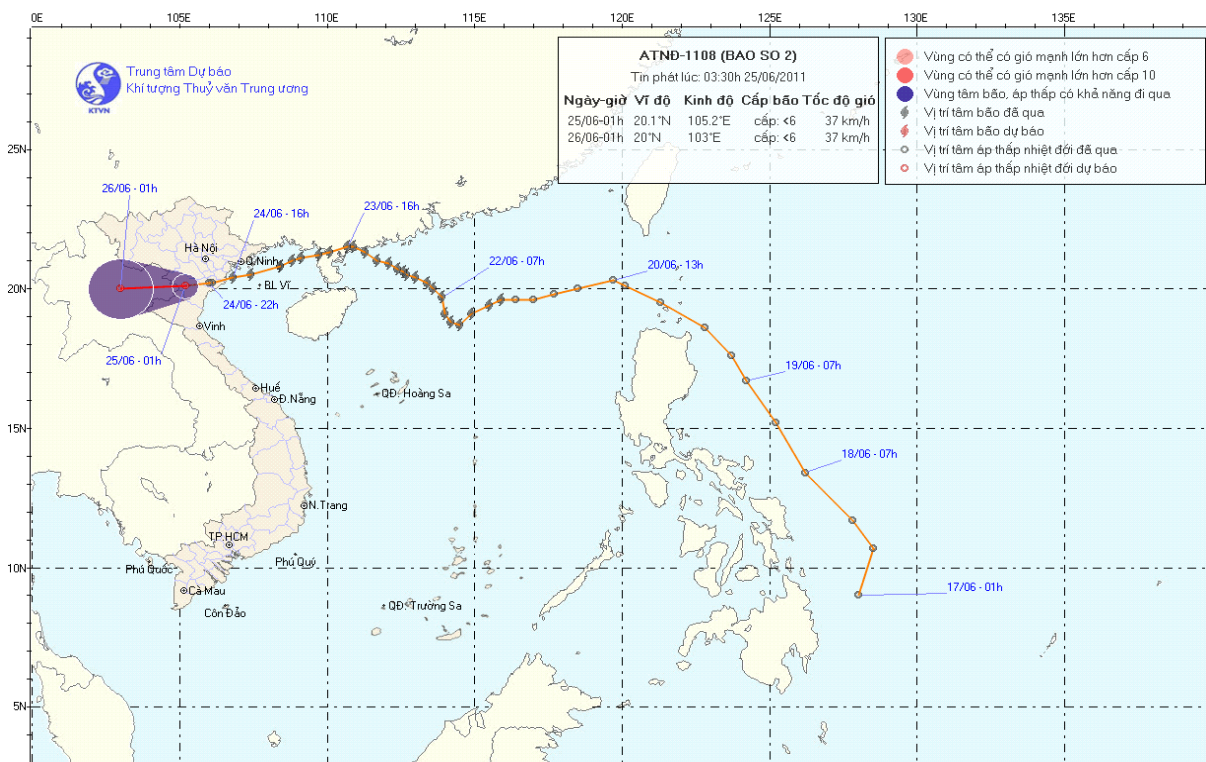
0E 105E 110E 115E 120E 125E 130E 135E

Trung tâm Dự báo
Khí tượng Thuỷ văn Trung ương
KTTV

ATNĐ-1108 (BAO SO 2)
Tin phát lúc: 03:30h 25/06/2011

| Ngày-giờ | Vĩ độ | Kinh độ | Cấp bão | Tốc độ gió |
|---|---|---|---|---|
| 25/06-01h | 20.1°N | 105.2°E | cấp: <6 | 37 km/h |
| 26/06-01h | 20°N | 103°E | cấp: <6 | 37 km/h |

Vùng có thể có gió mạnh lớn hơn cấp 6
Vùng có thể có gió mạnh lớn hơn cấp 10
Vùng tâm bão, áp thấp có khả năng đi qua
Vị trí tâm bão đã qua
Vị trí tâm bão dự báo
Vị trí tâm áp thấp nhiệt đới đã qua
Vị trí tâm áp thấp nhiệt đới dự báo

25N
20N
15N
10N
5N

26/06 - 01h
24/06 - 16h
23/06 - 16h
22/06 - 07h
20/06 - 13h
19/06 - 07h
18/06 - 07h
17/06 - 01h
24/06 - 22h
25/06 - 01h

Hà Nội
Q.Ninh
BL Vĩ
Vinh
Huế
Đ.Nẵng
QĐ. Hoàng Sa
N.Trang
TP.HCM
Phú Quý
Phú Quốc
Cà Mau
Côn Đảo
QĐ. Trường Sa